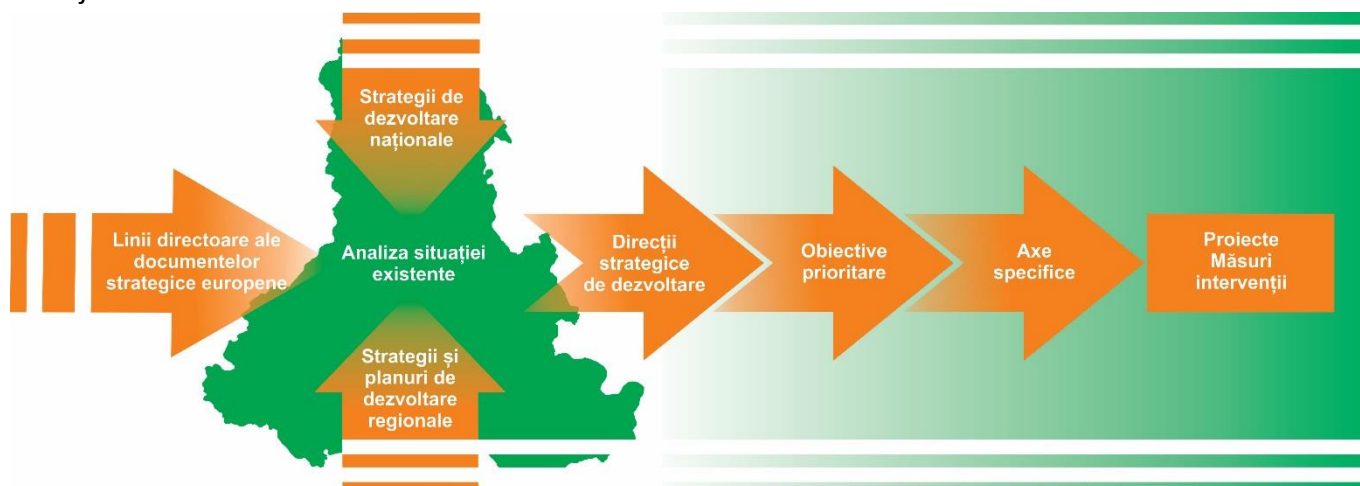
Strategii de dezvoltare naționale

Linii directoare ale documentelor strategice europene

Analiza situației existente

Strategii și planuri de dezvoltare regionale

Direcții strategice de dezvoltare

Obiective prioritare

Axe specifice

Proiecte Măsuri intervenții